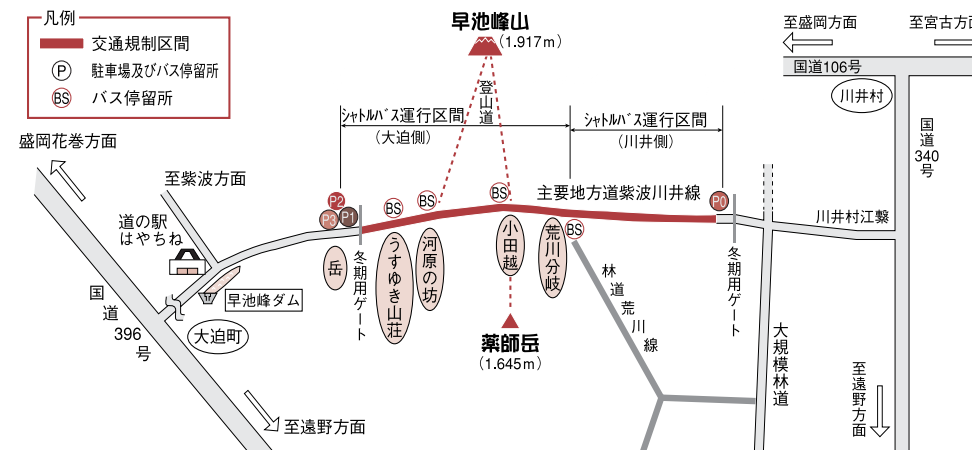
凡例
交通規制区間
P 駐車場及びバス停留所
BS バス停留所

早池峰山
(1,917m)

至盛岡方面
至宮古方面
国道106号
川井村
国道340号

シャトルバス運行区間
(大迫側)
登山道
シャトルバス運行区間
(川井側)

盛岡花巻方面
至紫波方面
主要地方道紫波川井線
P0
P2
P3
P1
BS
BS
BS
BS
川井村江繋
道の駅
はやちね
岳
冬期用ゲート
うすゆき山荘
河原の坊
小田越
荒川分岐
林道荒川線
冬期用ゲート
早池峰ダム
大迫町
国道396号
薬師岳
(1,645m)
大規模林道
至遠野方面
至遠野方面